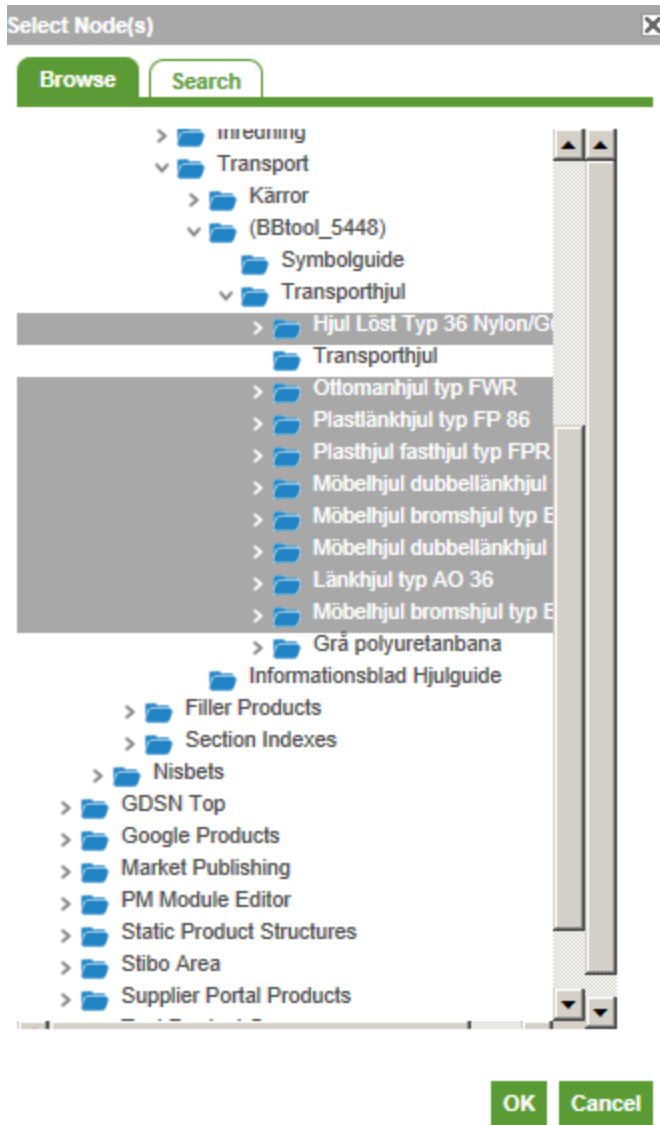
Select Node(s)

Browse Search

Inredning
Transport
Kärror
(BBtool_5448)
Symbolguide
Transporthjul
Hjul Löst Typ 36 Nylon/G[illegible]
Transporthjul
Ottomanhjul typ FWR
Plastlänkhjul typ FP 86
Plasthjul fasthjul typ FPR
Möbelhjul dubbellänkhjul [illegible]
Möbelhjul bromshjul typ E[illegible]
Möbelhjul dubbellänkhjul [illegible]
Länkhjul typ AO 36
Möbelhjul bromshjul typ E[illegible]
Grå polyuretanbana
Informationsblad Hjulguide
Filler Products
Section Indexes
Nisbets
GDSN Top
Google Products
Market Publishing
PM Module Editor
Static Product Structures
Stibo Area
Supplier Portal Products
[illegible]

OK Cancel